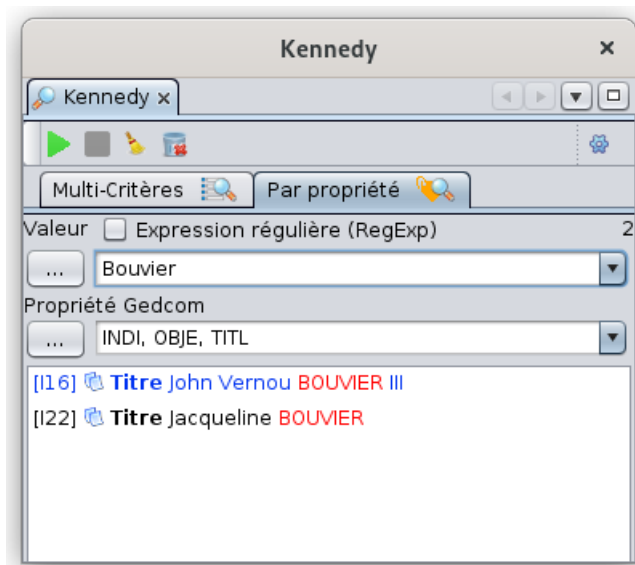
Kennedy ×

Kennedy ×

Multi-Critères

Par propriété

Valeur Expression régulière (RegExp) 2

...

Bouvier

Propriété Gedcom

...

INDI, OBJE, TITL

[I16] Titre John Vernou BOUVIER III

[I22] Titre Jacqueline BOUVIER